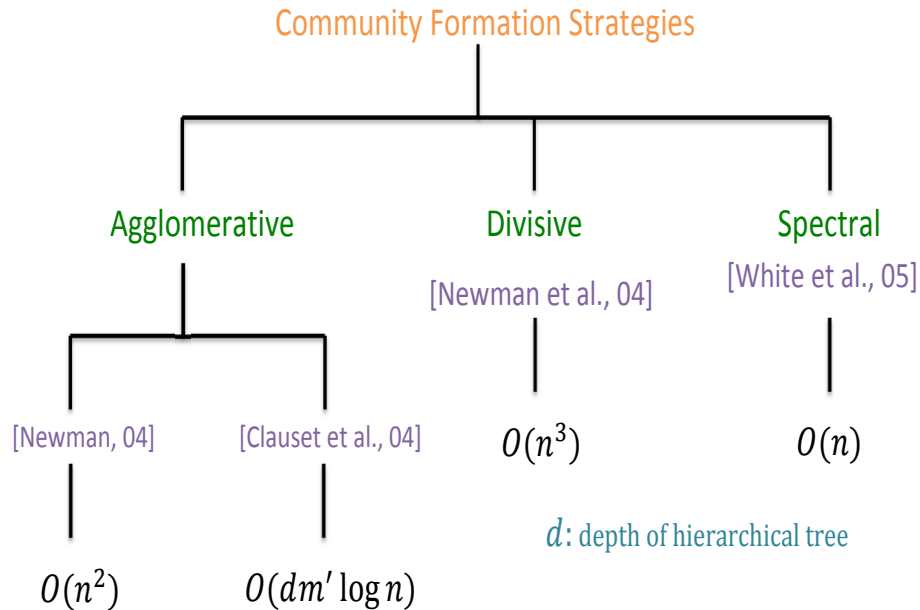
Community Formation Strategies

Agglomerative

Divisive

[Newman et al., 04]

Spectral

[White et al., 05]

[Newman, 04]

[Clauset et al., 04]

$O(n^3)$

$O(n)$

$d$: depth of hierarchical tree

$O(n^2)$

$O(dm' \log n)$